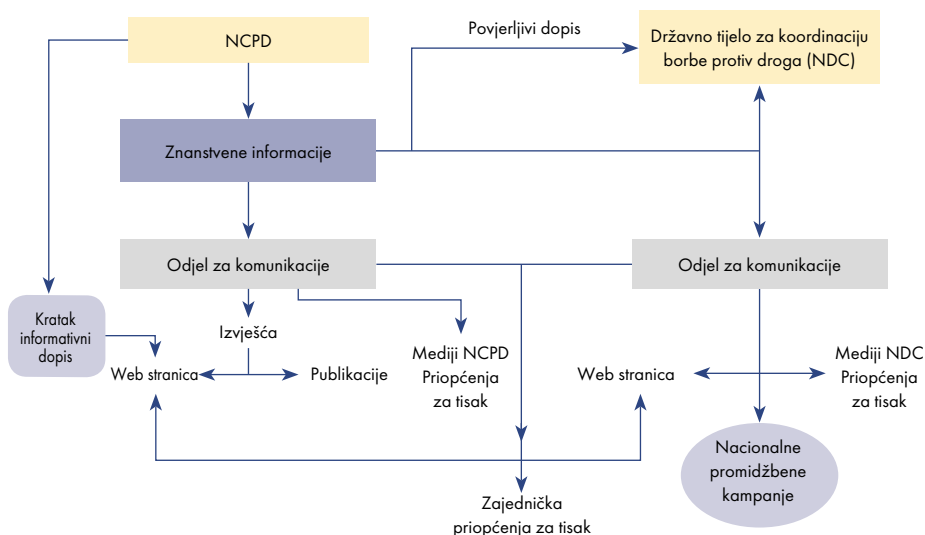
NCPD

Povjerljivi dopis

Državno tijelo za koordinaciju borbe protiv droga (NDC)

Znanstvene informacije

Odjel za komunikacije

Odjel za komunikacije

Kratak informativni dopis

Izvješća

Web stranica

Publikacije

Mediji NCPD Priopćenja za tisak

Web stranica

Mediji NDC Priopćenja za tisak

Nacionalne promidžbene kampanje

Zajednička priopćenja za tisak